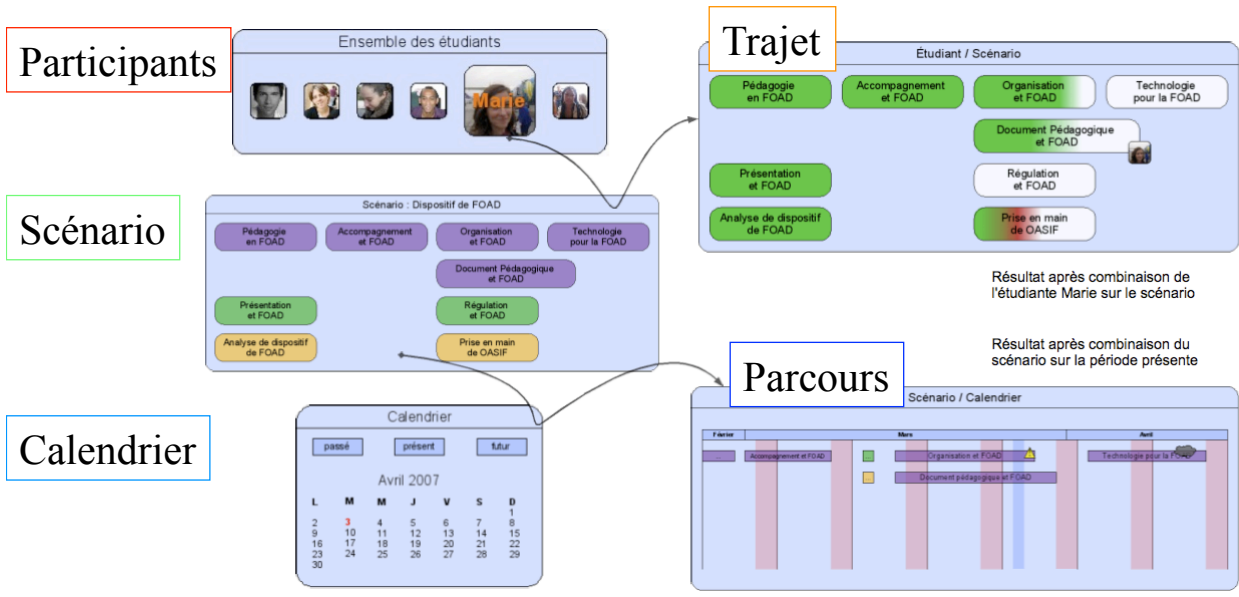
Participants

Ensemble des étudiants

Marie

Trajet

Étudiant / Scénario

Pédagogie en FOAD

Accompagnement et FOAD

Organisation et FOAD

Technologie pour la FOAD

Document Pédagogique et FOAD

Présentation et FOAD

Régulation et FOAD

Analyse de dispositif de FOAD

Prise en main de OASIF

Scénario

Scénario : Dispositif de FOAD

Pédagogie en FOAD

Accompagnement et FOAD

Organisation et FOAD

Technologie pour la FOAD

Document Pédagogique et FOAD

Présentation et FOAD

Régulation et FOAD

Analyse de dispositif de FOAD

Prise en main de OASIF

Résultat après combinaison de l'étudiante Marie sur le scénario

Résultat après combinaison du scénario sur la période présente

Calendrier

Calendrier

passé présent futur

Avril 2007

| L | M | M | J | V | S | D |
|---|---|---|---|---|---|---|
| | | | | | | 1 |
| 2 | 3 | 4 | 5 | 6 | 7 | 8 |
| 9 | 10 | 11 | 12 | 13 | 14 | 15 |
| 16 | 17 | 18 | 19 | 20 | 21 | 22 |
| 23 | 24 | 25 | 26 | 27 | 28 | 29 |
| 30 | | | | | | |

Parcours

Scénario / Calendrier

Février

Mars

Avril

...

Accompagnement et FOAD

Organisation et FOAD

Technologie pour la FOAD

Document pédagogique et FOAD